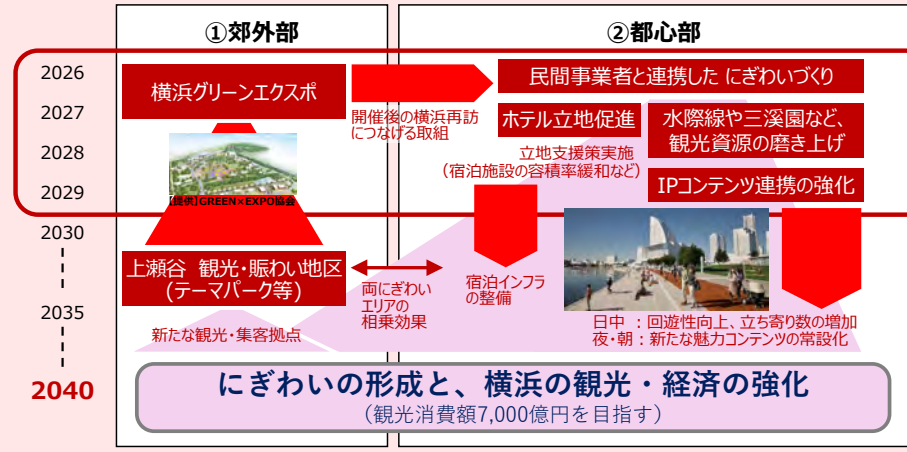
①郊外部

②都心部

2026

2027

2028

2029

2030

2035

2040

横浜グリーンエクスポ

開催後の横浜再訪につなげる取組

民間事業者と連携した にぎわいづくり

ホテル立地促進

水際線や三溪園など、観光資源の磨き上げ

立地支援策実施
（宿泊施設の容積率緩和など）

IPコンテンツ連携の強化

[提供]GREEN×EXPO協会

上瀬谷 観光・賑わい地区
（テーマパーク等）

両にぎわいエリアの相乗効果

宿泊インフラの整備

新たな観光・集客拠点

日中 ：回遊性向上、立ち寄り数の増加
夜・朝：新たな魅力コンテンツの常設化

にぎわいの形成と、横浜の観光・経済の強化
（観光消費額7,000億円を目指す）